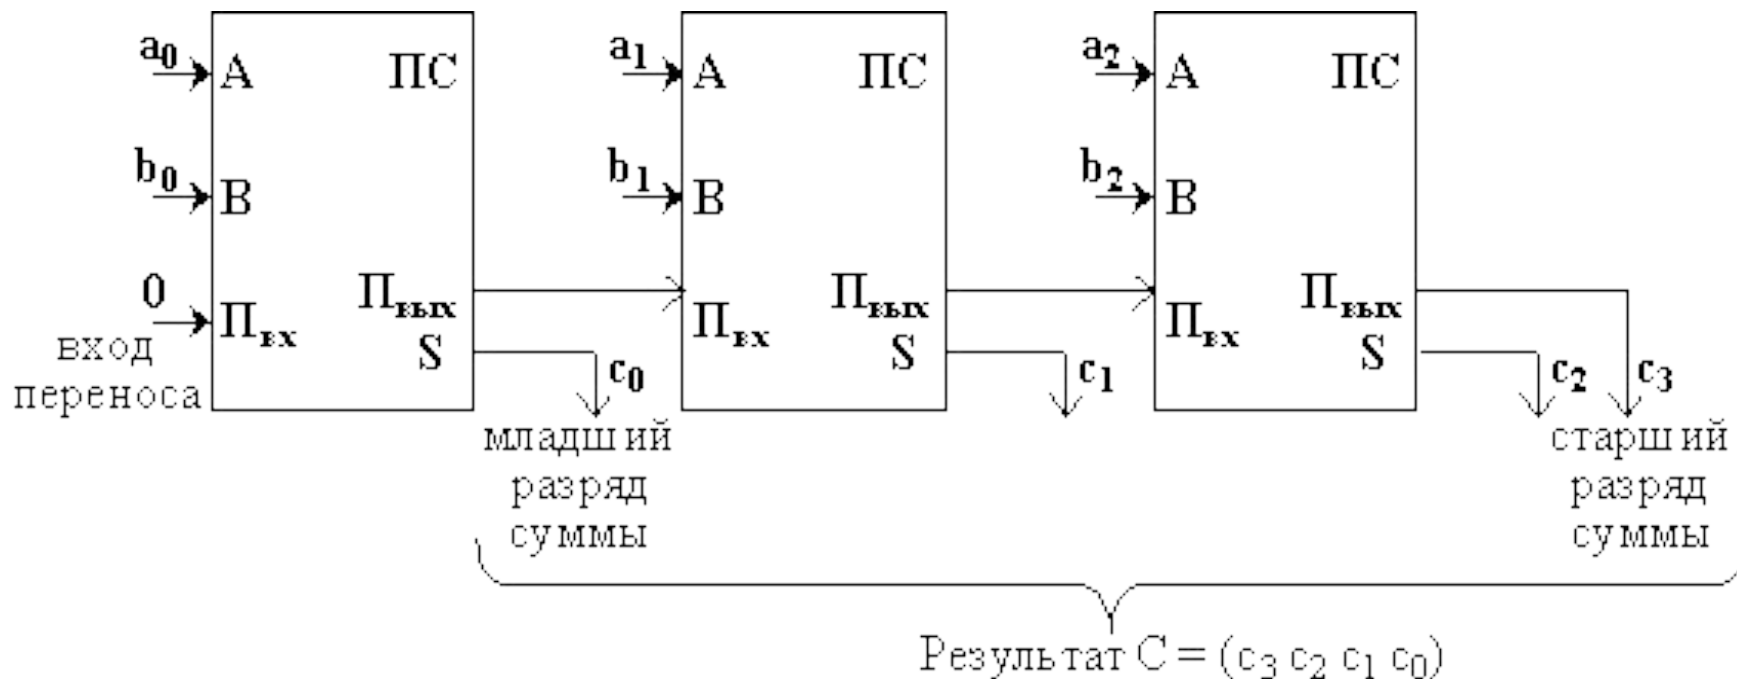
$a_0$ A ПС
$b_0$ B
0 $П_{вх}$ $П_{вых}$
S
вход переноса
$c_0$
младший разряд суммы

$a_1$ A ПС
$b_1$ B
$П_{вх}$ $П_{вых}$
S
$c_1$

$a_2$ A ПС
$b_2$ B
$П_{вх}$ $П_{вых}$
S
$c_2$ $c_3$
старший разряд суммы

Результат $C = (c_3\ c_2\ c_1\ c_0)$